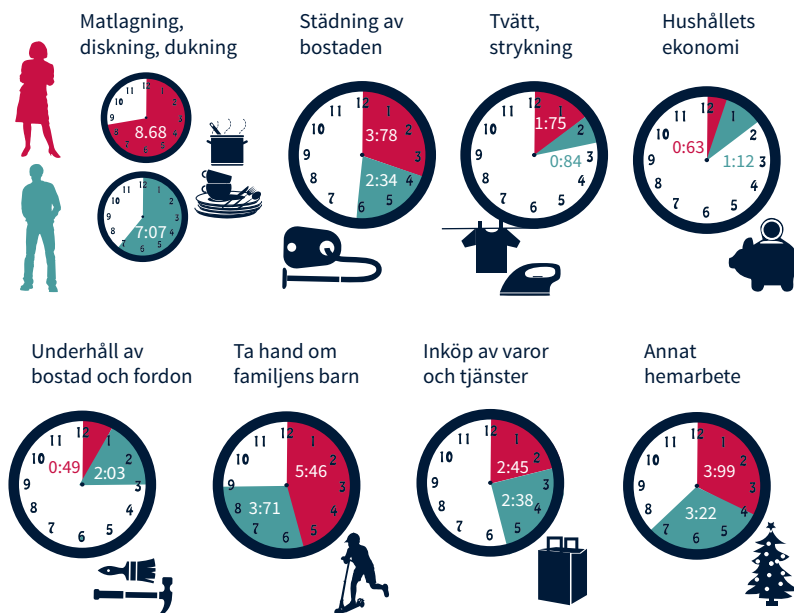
Matlagning, diskning, dukning

8.68

7:07

Städning av bostaden

3:78

2:34

Tvätt, strykning

1:75

0:84

Hushållets ekonomi

0:63

1:12

Underhåll av bostad och fordon

0:49

2:03

Ta hand om familjens barn

5:46

3:71

Inköp av varor och tjänster

2:45

2:38

Annat hemarbete

3:99

3:22